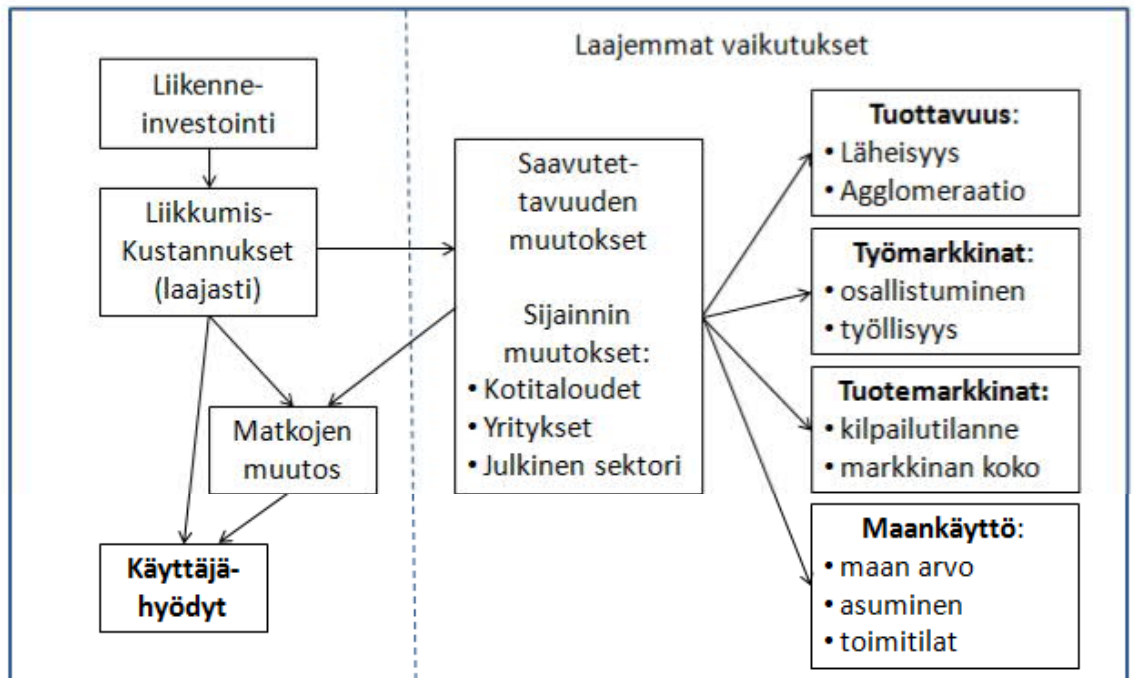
Laajemmat vaikutukset

Liikenne-investointi

Liikkumis-Kustannukset (laajasti)

Matkojen muutos

Käyttäjähyödyt

Saavutettavuuden muutokset

Sijainnin muutokset:
• Kotitaloudet
• Yritykset
• Julkinen sektori

**Tuottavuus**:
• Läheisyys
• Agglomeraatio

**Työmarkkinat**:
• osallistuminen
• työllisyys

**Tuotemarkkinat:**
• kilpailutilanne
• markkinan koko

**Maankäyttö**:
• maan arvo
• asuminen
• toimitilat